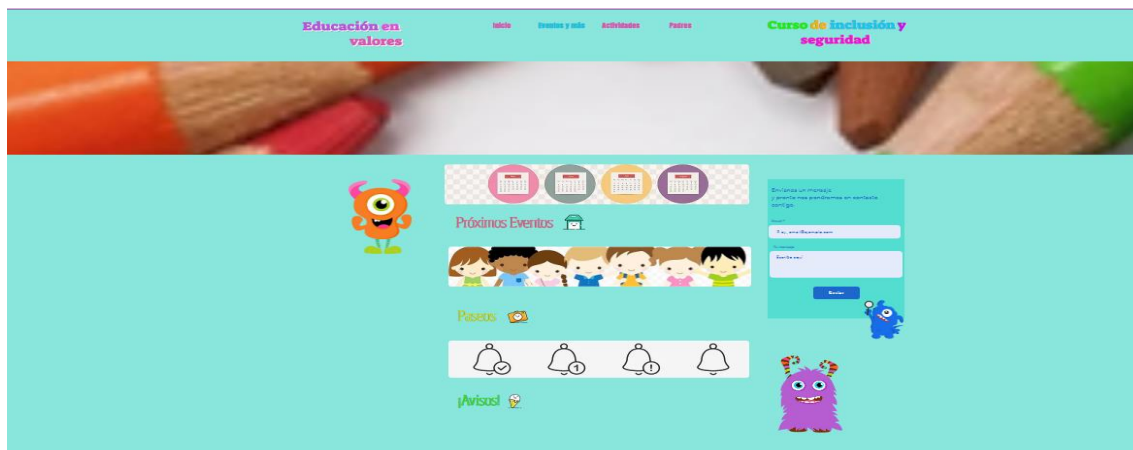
Educación en valores

Inicio Eventos y más Actividades Padres

Curso de inclusión y seguridad

Próximos Eventos

Paseos

¡Avisos!

Envíanos un mensaje y pronto nos pondremos en contacto contigo.

Email*

Tu_email@correo.com

Tu mensaje

Escribe aquí

Enviar